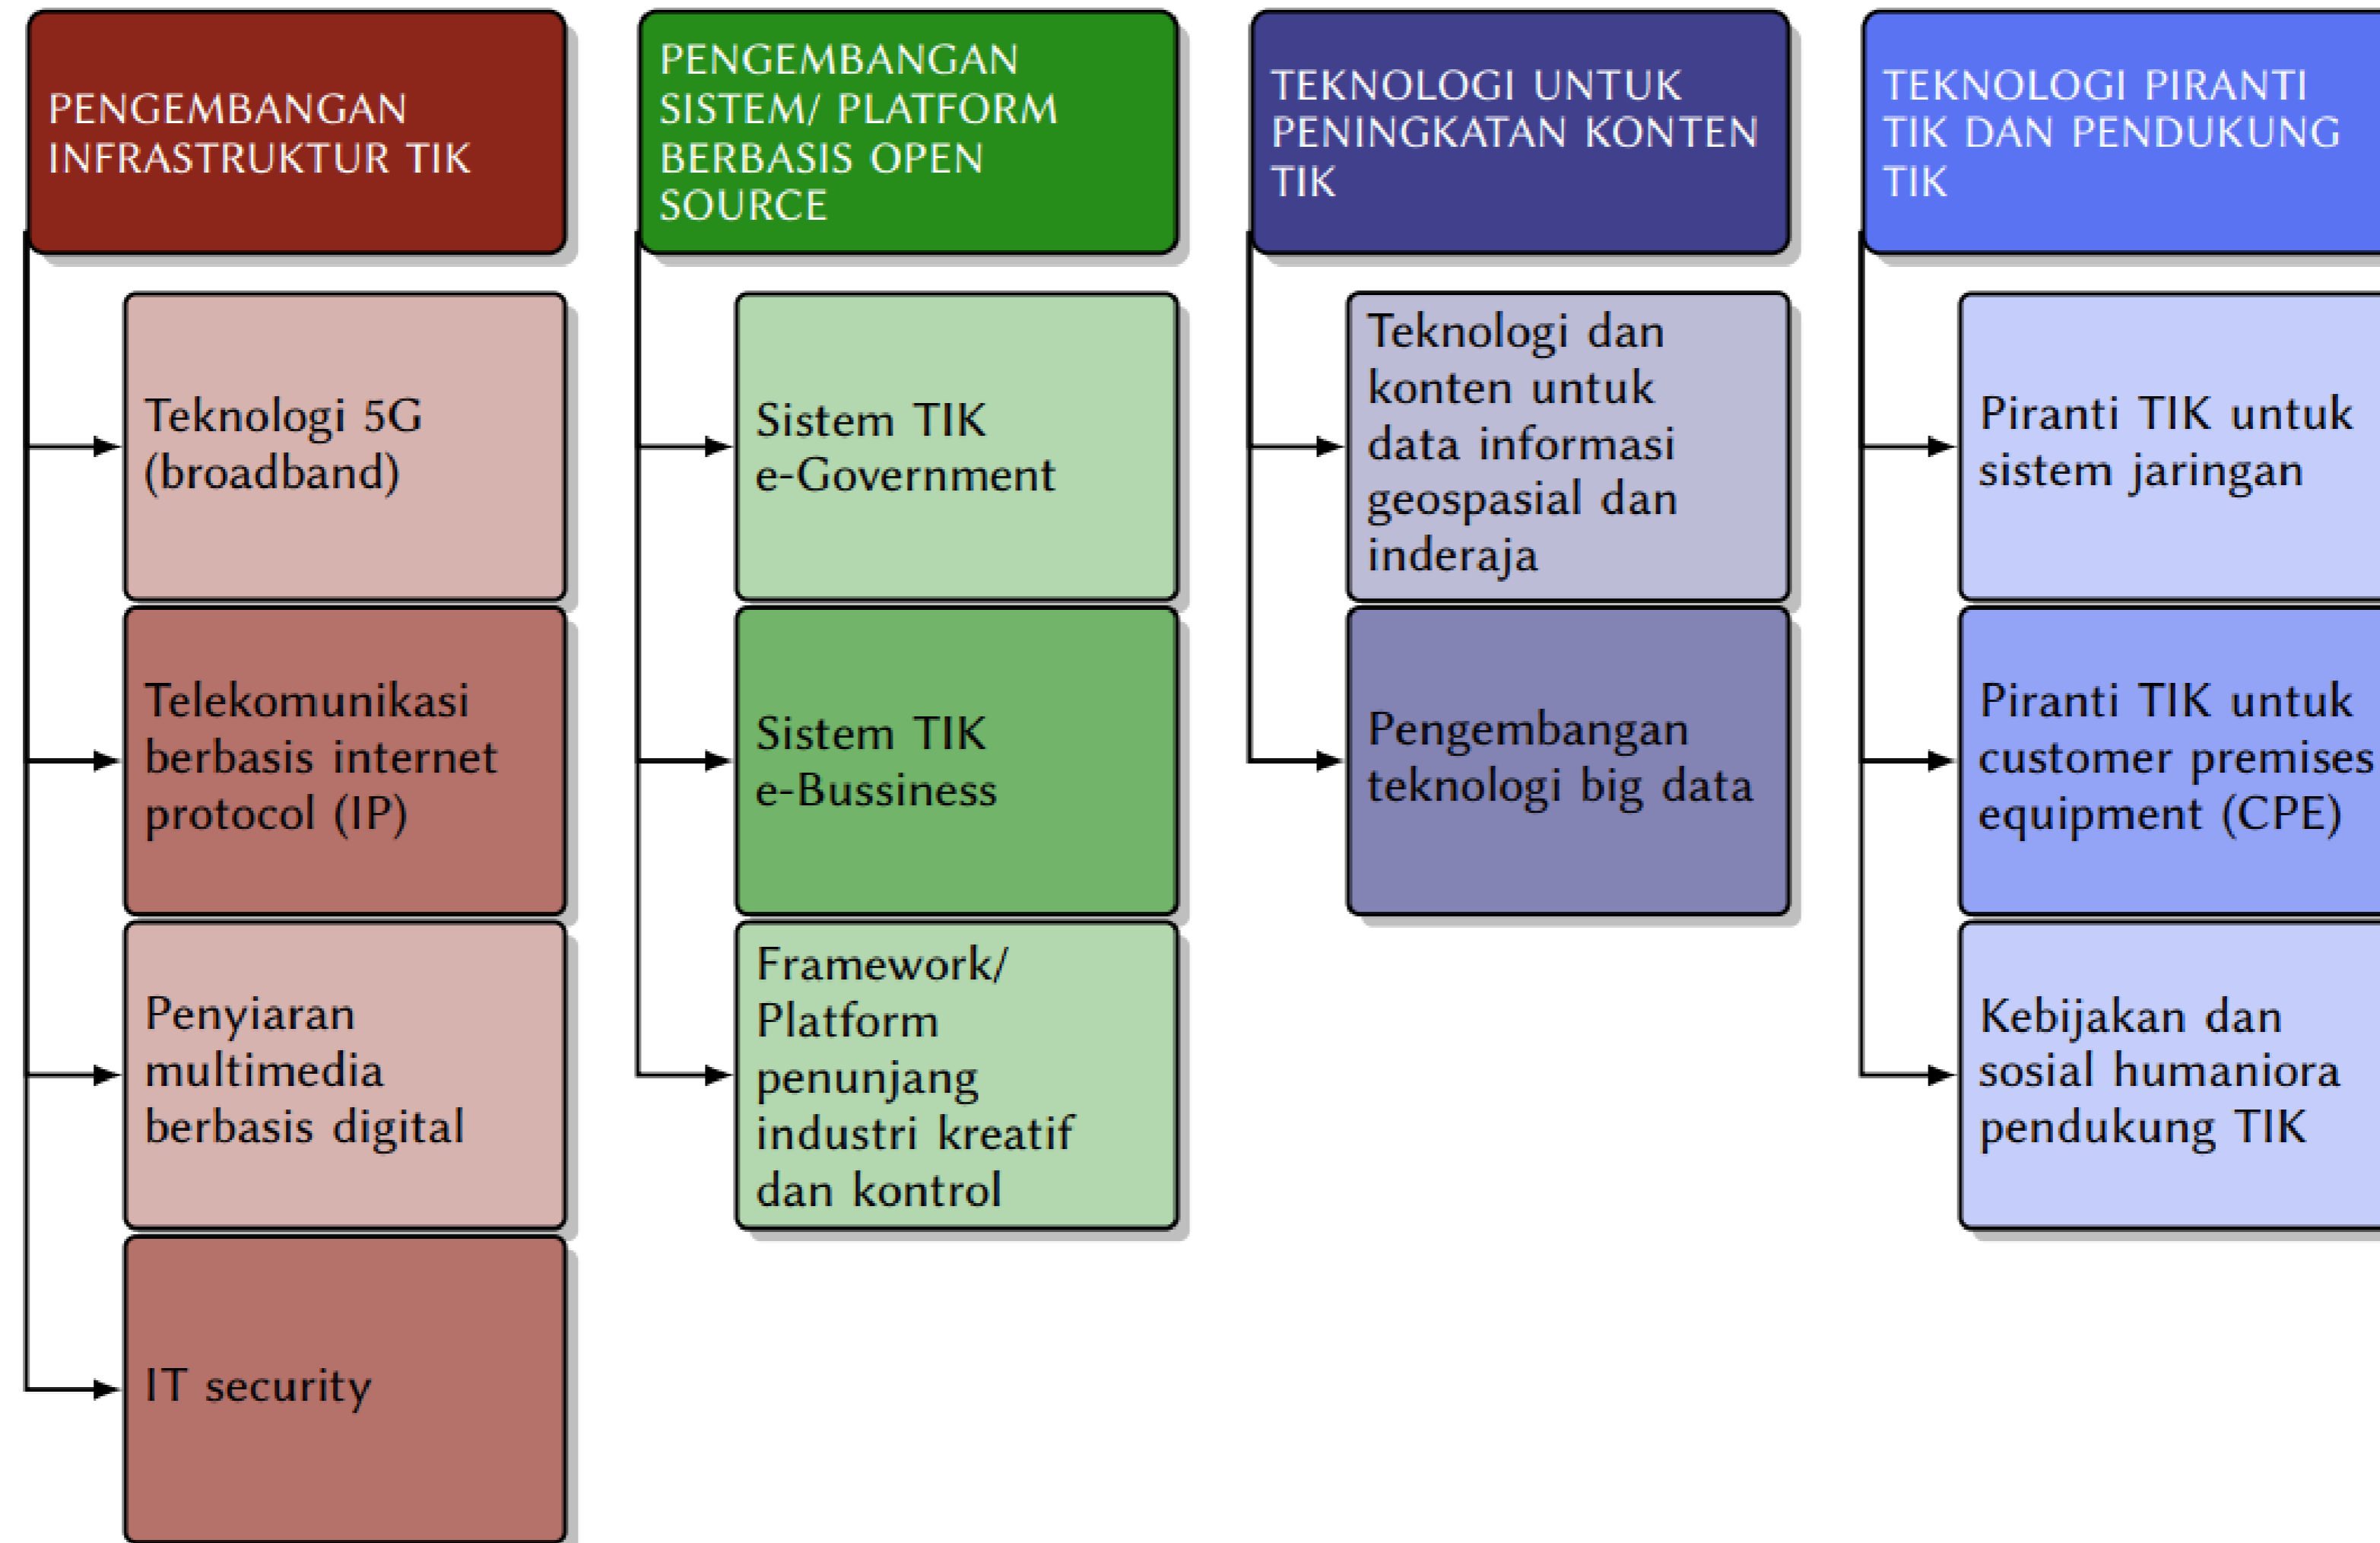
PENGEMBANGAN INFRASTRUKTUR TIK

Teknologi 5G (broadband)

Telekomunikasi berbasis internet protocol (IP)

Penyiaran multimedia berbasis digital

IT security

PENGEMBANGAN SISTEM/ PLATFORM BERBASIS OPEN SOURCE

Sistem TIK e-Government

Sistem TIK e-Bussiness

Framework/ Platform penunjang industri kreatif dan kontrol

TEKNOLOGI UNTUK PENINGKATAN KONTEN TIK

Teknologi dan konten untuk data informasi geospasial dan inderaja

Pengembangan teknologi big data

TEKNOLOGI PIRANTI TIK DAN PENDUKUNG TIK

Piranti TIK untuk sistem jaringan

Piranti TIK untuk customer premises equipment (CPE)

Kebijakan dan sosial humaniora pendukung TIK